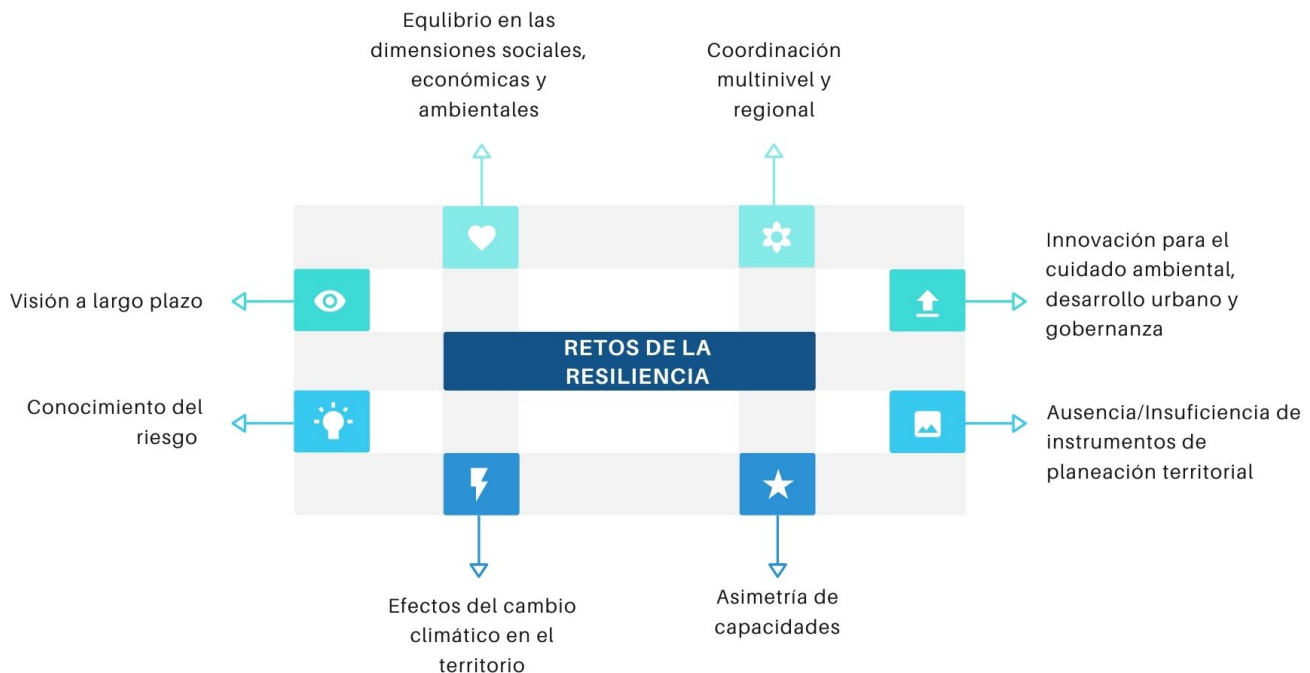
Equlibrio en las dimensiones sociales, económicas y ambientales

Coordinación multinivel y regional

Visión a largo plazo

Innovación para el cuidado ambiental, desarrollo urbano y gobernanza

RETOS DE LA RESILIENCIA

Conocimiento del riesgo

Ausencia/Insuficiencia de instrumentos de planeación territorial

Efectos del cambio climático en el territorio

Asimetría de capacidades